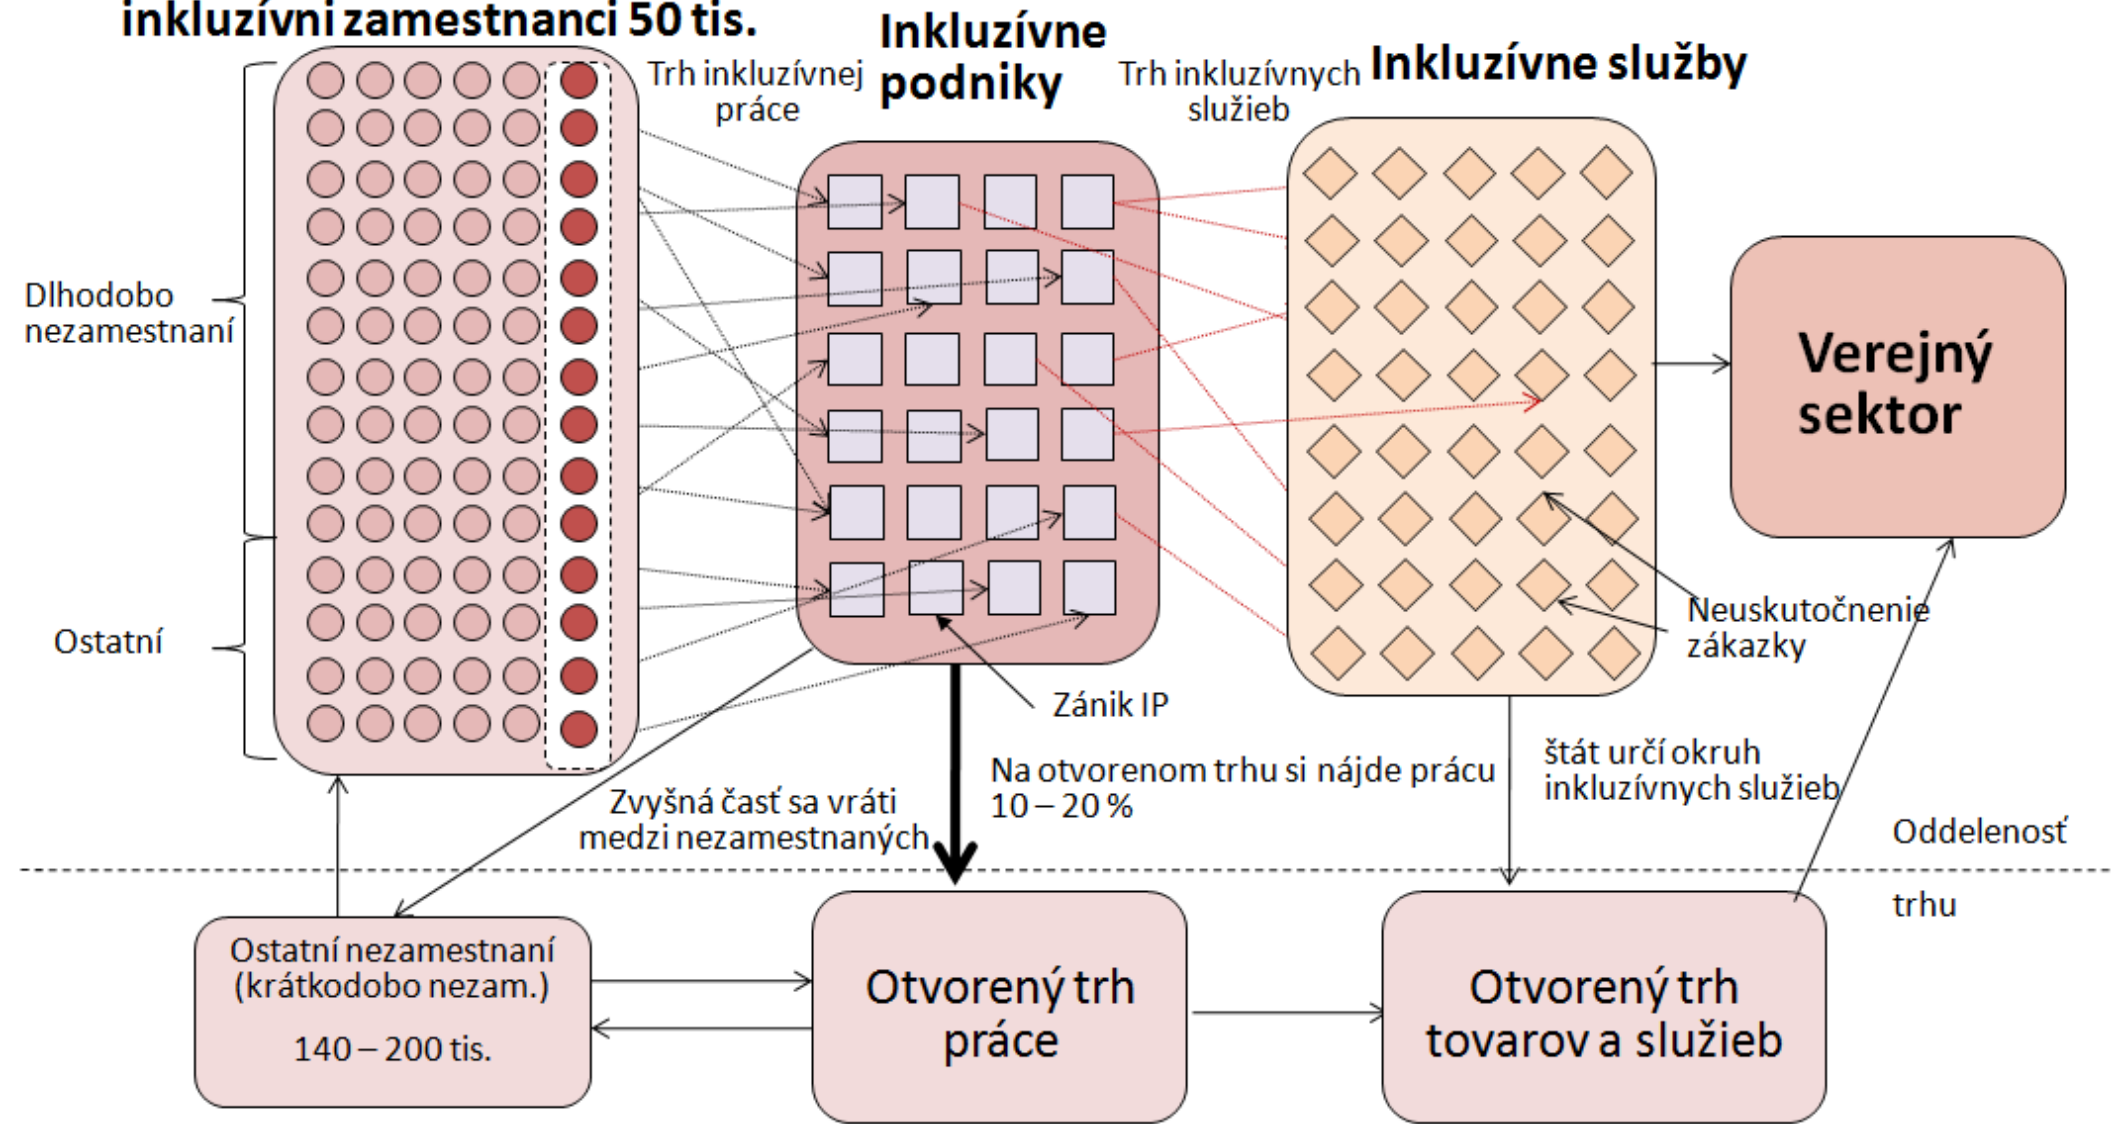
inkluzívni zamestnanci 50 tis.

Inkluzívne podniky

Trh inkluzívnej práce

Trh inkluzívnych služieb

Inkluzívne služby

Dlhodobo nezamestnaní

Ostatní

Verejný sektor

Neuskutočnenie zákazky

Zánik IP

Na otvorenom trhu si nájde prácu 10 – 20 %

štát určí okruh inkluzívnych služieb

Zvyšná časť sa vráti medzi nezamestnaných

Oddelenosť

trhu

Ostatní nezamestnaní (krátkodobo nezam.)

140 – 200 tis.

Otvorený trh práce

Otvorený trh tovarov a služieb